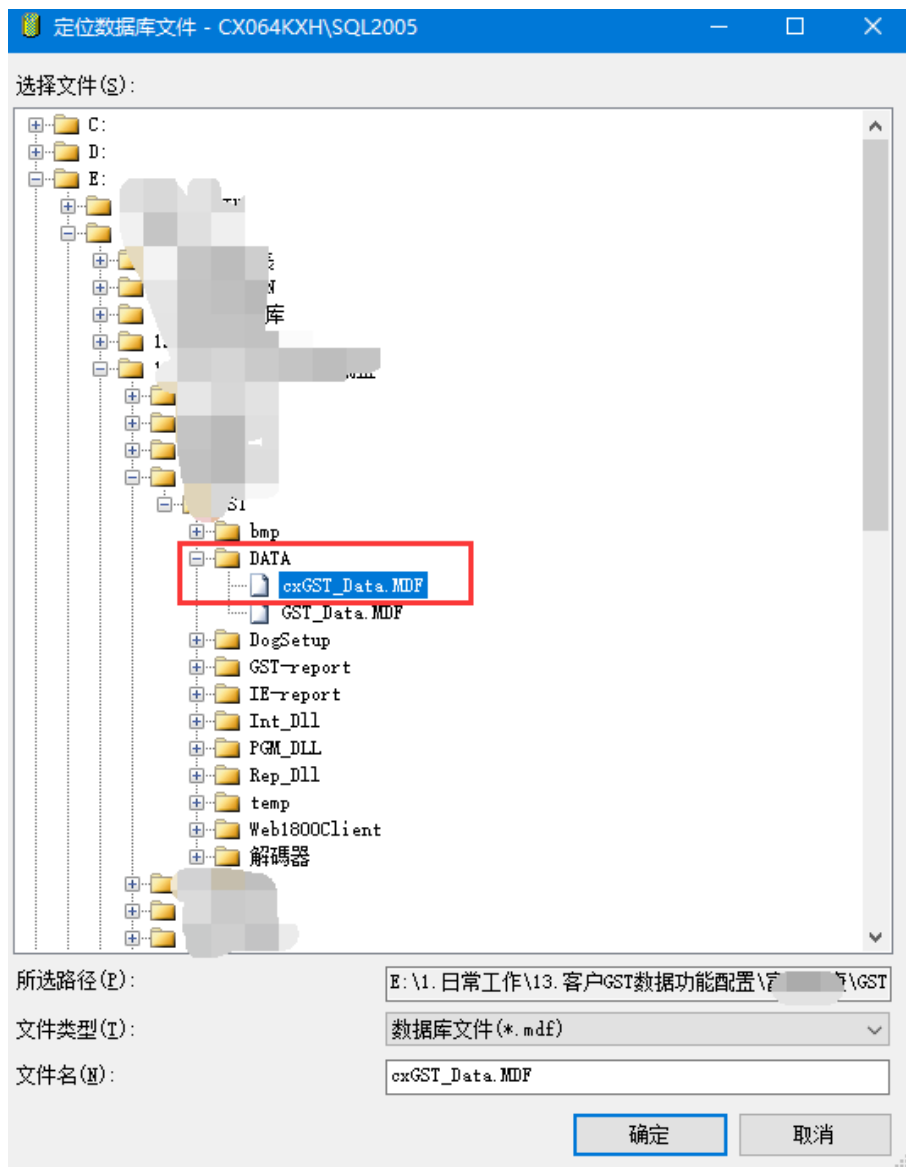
定位数据库文件 - CX064KXH\SQL2005

选择文件(S):

C:
D:
E:
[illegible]
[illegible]
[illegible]
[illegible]
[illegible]库
1.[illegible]
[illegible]
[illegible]
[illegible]
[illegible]
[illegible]
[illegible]ST
bmp
DATA
cxGST_Data.MDF
GST_Data.MDF
DogSetup
GST-report
IE-report
Int_Dll
PGM_DLL
Rep_Dll
temp
Web1800Client
解碼器
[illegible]
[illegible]
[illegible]

所选路径(P): E:\1.日常工作\13.客户GST数据功能配置\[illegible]\GST
文件类型(T): 数据库文件(*.mdf)
文件名(N): cxGST_Data.MDF

确定
取消